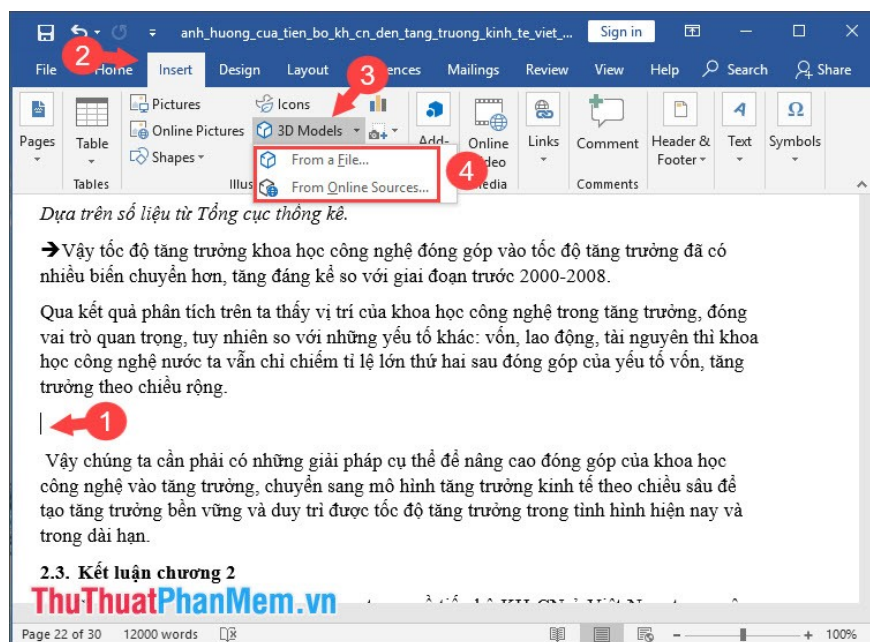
anh_huong_cua_tien_bo_kh_cn_den_tang_truong_kinh_te_viet_... Sign in

File Home Insert Design Layout References Mailings Review View Help Search Share

Pages Table Tables Pictures Online Pictures Shapes Icons 3D Models Illus Add- Online Video Media Links Comment Comments Header & Footer Text Symbols

From a File...
From Online Sources...

2 3 4 1

*Dựa trên số liệu từ Tổng cục thống kê.*

➔Vậy tốc độ tăng trưởng khoa học công nghệ đóng góp vào tốc độ tăng trưởng đã có nhiều biến chuyển hơn, tăng đáng kể so với giai đoạn trước 2000-2008.

Qua kết quả phân tích trên ta thấy vị trí của khoa học công nghệ trong tăng trưởng, đóng vai trò quan trọng, tuy nhiên so với những yếu tố khác: vốn, lao động, tài nguyên thì khoa học công nghệ nước ta vẫn chỉ chiếm tỉ lệ lớn thứ hai sau đóng góp của yếu tố vốn, tăng trưởng theo chiều rộng.

Vậy chúng ta cần phải có những giải pháp cụ thể để nâng cao đóng góp của khoa học công nghệ vào tăng trưởng, chuyển sang mô hình tăng trưởng kinh tế theo chiều sâu để tạo tăng trưởng bền vững và duy trì được tốc độ tăng trưởng trong tình hình hiện nay và trong dài hạn.

**2.3. Kết luận chương 2**

ThuThuatPhanMem.vn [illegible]

Page 22 of 30 12000 words 100%